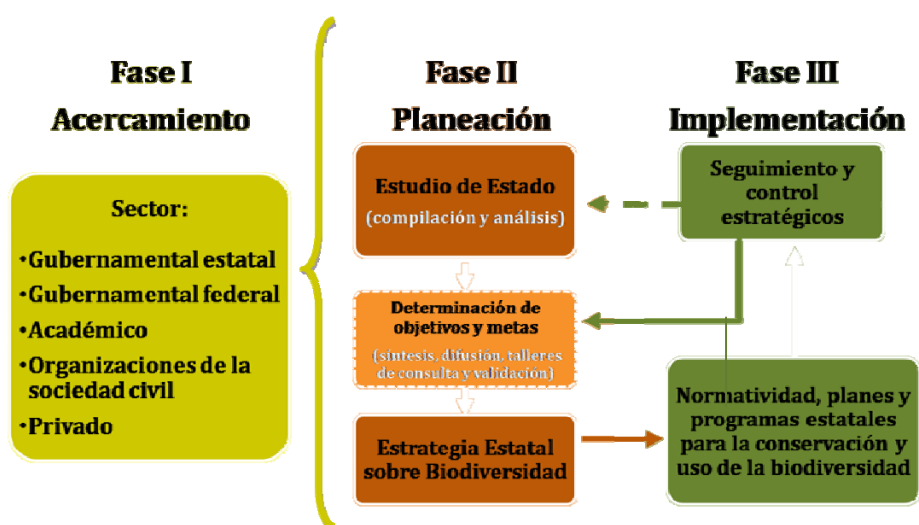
Fase I
Acercamiento

Sector:

•Gubernamental estatal
•Gubernamental federal
•Académico
•Organizaciones de la sociedad civil
•Privado

Fase II
Planeación

Estudio de Estado
(compilación y análisis)

Determinación de objetivos y metas
(síntesis, difusión, talleres de consulta y validación)

Estrategia Estatal sobre Biodiversidad

Fase III
Implementación

Seguimiento y control estratégicos

Normatividad, planes y programas estatales para la conservación y uso de la biodiversidad